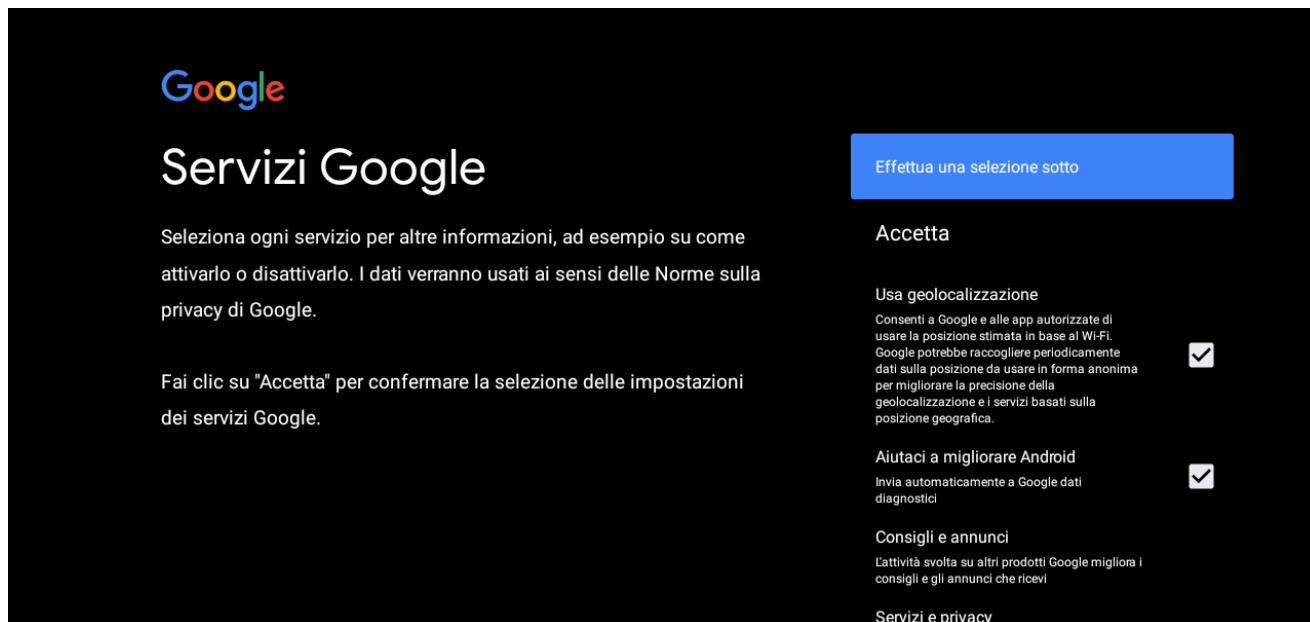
Google

Servizi Google

Seleziona ogni servizio per altre informazioni, ad esempio su come attivarlo o disattivarlo. I dati verranno usati ai sensi delle Norme sulla privacy di Google.

Fai clic su "Accetta" per confermare la selezione delle impostazioni dei servizi Google.

Effettua una selezione sotto

Accetta

Usa geolocalizzazione
Consenti a Google e alle app autorizzate di usare la posizione stimata in base al Wi-Fi. Google potrebbe raccogliere periodicamente dati sulla posizione da usare in forma anonima per migliorare la precisione della geolocalizzazione e i servizi basati sulla posizione geografica.

Aiutaci a migliorare Android
Invia automaticamente a Google dati diagnostici

Consigli e annunci
L'attività svolta su altri prodotti Google migliora i consigli e gli annunci che ricevi

Servizi e privacy